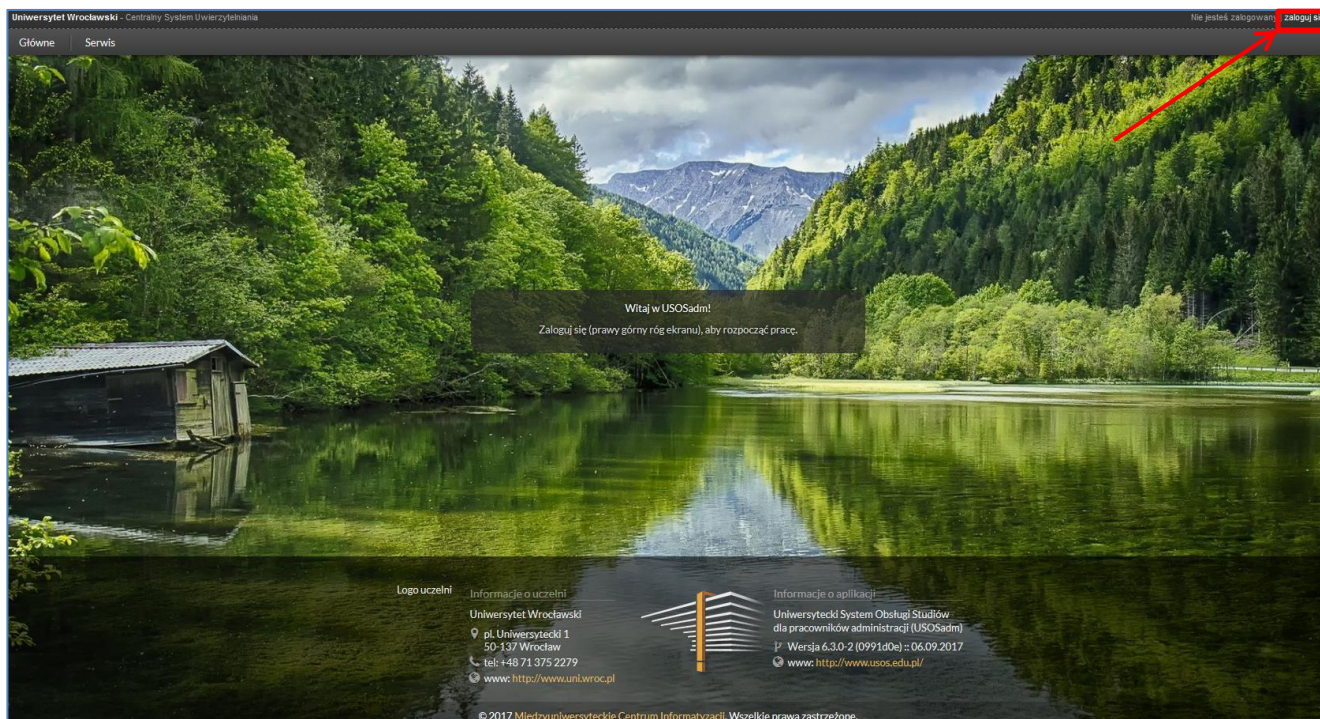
Uniwersytet Wrocławski - Centralny System Uwierzytelniania

Nie jesteś zalogowany zaloguj si

Główne Serwis

Witaj w USOSadm!

Zaloguj się (prawy górny róg ekranu), aby rozpocząć pracę.

Logo uczelni

Informacje o uczelni

Uniwersytet Wrocławski

pl. Uniwersytecki 1
50-137 Wrocław

tel: +48 71 375 2279

www: http://www.uni.wroc.pl

Informacje o aplikacji

Uniwersytecki System Obsługi Studiów dla pracowników administracji (USOSadm)

Wersja 6.3.0-2 (0991d0e) :: 06.09.2017

www: http://www.usos.edu.pl/

© 2017 Międzyuniwersyteckie Centrum Informatyzacji. Wszelkie prawa zastrzeżone.